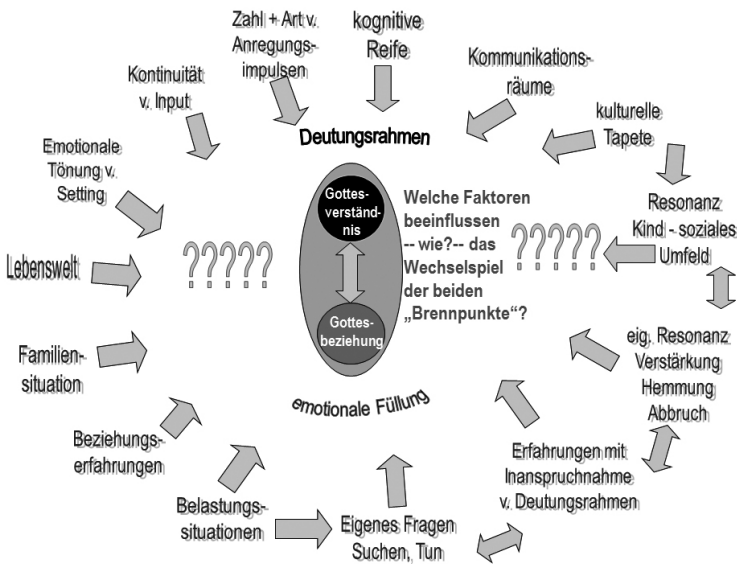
Zahl + Art v. Anregungsimpulsen

kognitive Reife

Kontinuität v. Input

Kommunikationsräume

kulturelle Tapete

Deutungsrahmen

Emotionale Tönung v. Setting

Gottesverständnis

Gottesbeziehung

Welche Faktoren beeinflussen -- wie?-- das Wechselspiel der beiden „Brennpunkte“?

Resonanz Kind - soziales Umfeld

?????

?????

Lebenswelt

Familiensituation

eig. Resonanz Verstärkung Hemmung Abbruch

emotionale Füllung

Beziehungserfahrungen

Erfahrungen mit Inanspruchnahme v. Deutungsrahmen

Belastungssituationen

Eigenes Fragen Suchen, Tun